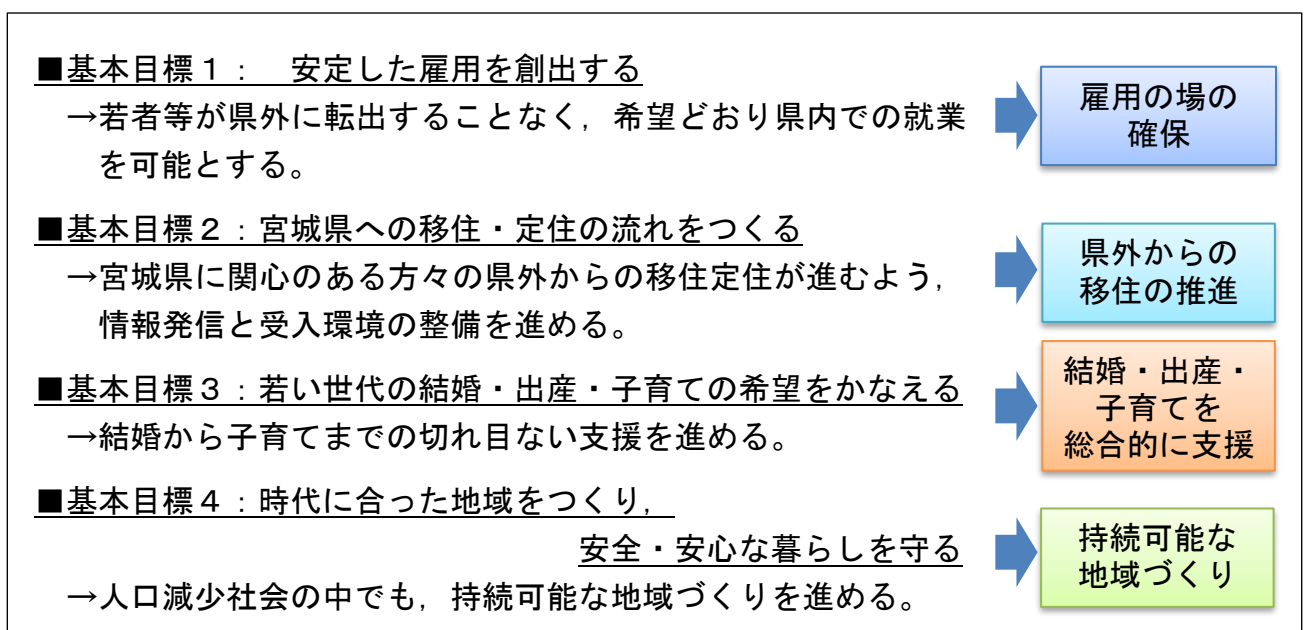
■基本目標１：　安定した雇用を創出する
→若者等が県外に転出することなく，希望どおり県内での就業を可能とする。

雇用の場の確保

■基本目標２：宮城県への移住・定住の流れをつくる
→宮城県に関心のある方々の県外からの移住定住が進むよう，情報発信と受入環境の整備を進める。

県外からの移住の推進

■基本目標３：若い世代の結婚・出産・子育ての希望をかなえる
→結婚から子育てまでの切れ目ない支援を進める。

結婚・出産・子育てを総合的に支援

■基本目標４：時代に合った地域をつくり，安全・安心な暮らしを守る
→人口減少社会の中でも，持続可能な地域づくりを進める。

持続可能な地域づくり